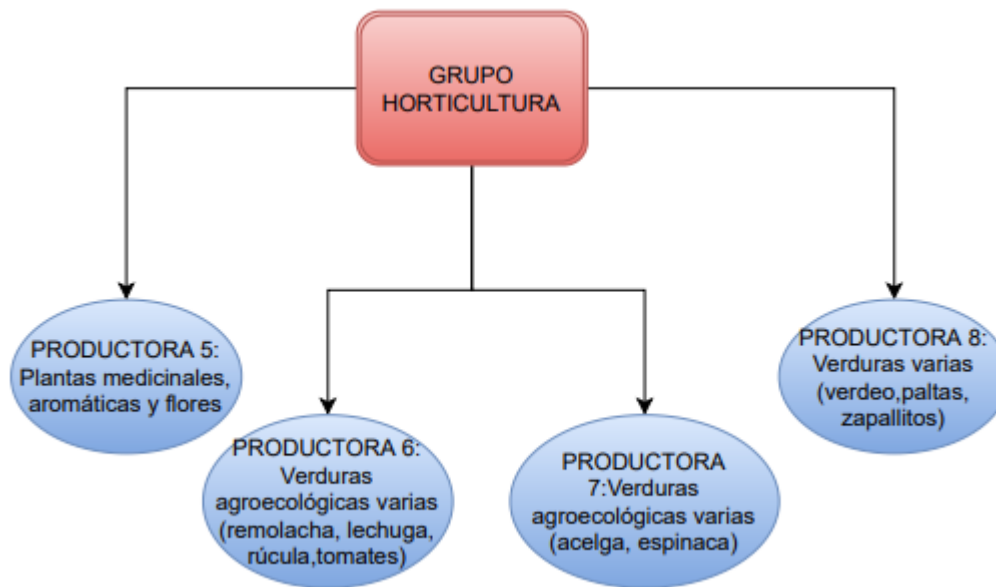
GRUPO HORTICULTURA

PRODUCTORA 5: Plantas medicinales, aromáticas y flores

PRODUCTORA 6: Verduras agroecológicas varias (remolacha, lechuga, rúcula,tomates)

PRODUCTORA 7:Verduras agroecológicas varias (acelga, espinaca)

PRODUCTORA 8: Verduras varias (verdeo,paltas, zapallitos)